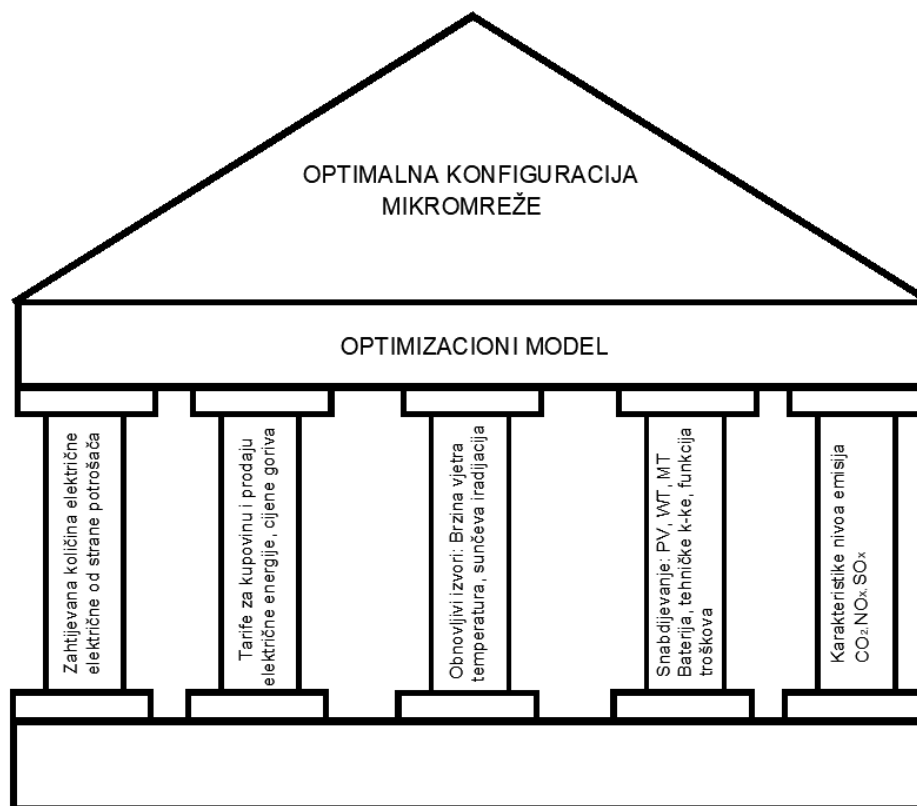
OPTIMALNA KONFIGURACIJA MIKROMREŽE

OPTIMIZACIONI MODEL

Zahtijevana količina električne električne od strane potrošača

Tarife za kupovinu i prodaju električne energije, cijene goriva

Obnovljivi izvori: Brzina vjetra temperatura, sunčeva iradijacija

Snabdijevanje: PV, WT, MT Baterija, tehničke k-ke, funkcija troškova

Karakteristike nivoa emisija $CO_2$,$NO_x$,$SO_x$